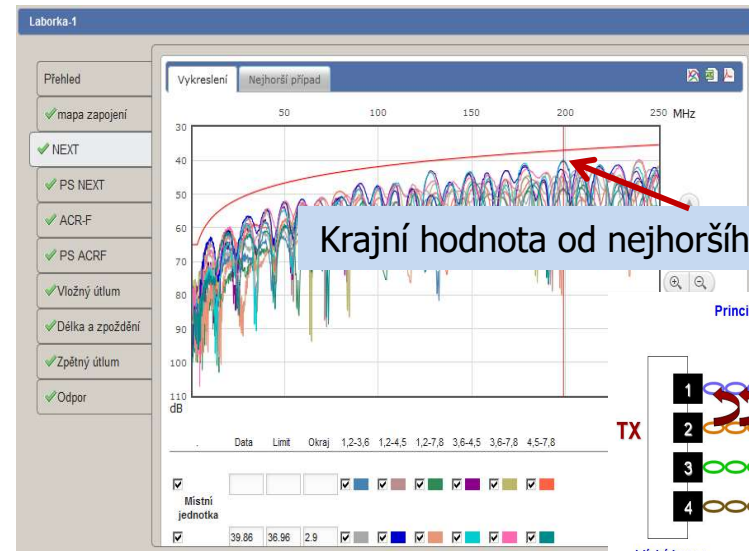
Laborka-1

Přehled
mapa zapojení
NEXT
PS NEXT
ACR-F
PS ACRF
Vložný útlum
Délka a zpoždění
Zpětný útlum
Odpor

Vykreslení
Nejhorší případ

50 100 150 200 250 MHz

30
40
50
60
70
80
90
100
110
dB

Krajní hodnota od nejhoršíh

Princi

TX
1
2
3
4

| . | Data | Limit | Okraj | 1,2-3,6 | 1,2-4,5 | 1,2-7,8 | 3,6-4,5 | 3,6-7,8 | 4,5-7,8 |
|---|---|---|---|---|---|---|---|---|---|
| Místní jednotka | | | | | | | | | |
| | 39.86 | 36.96 | 2.9 | | | | | | |